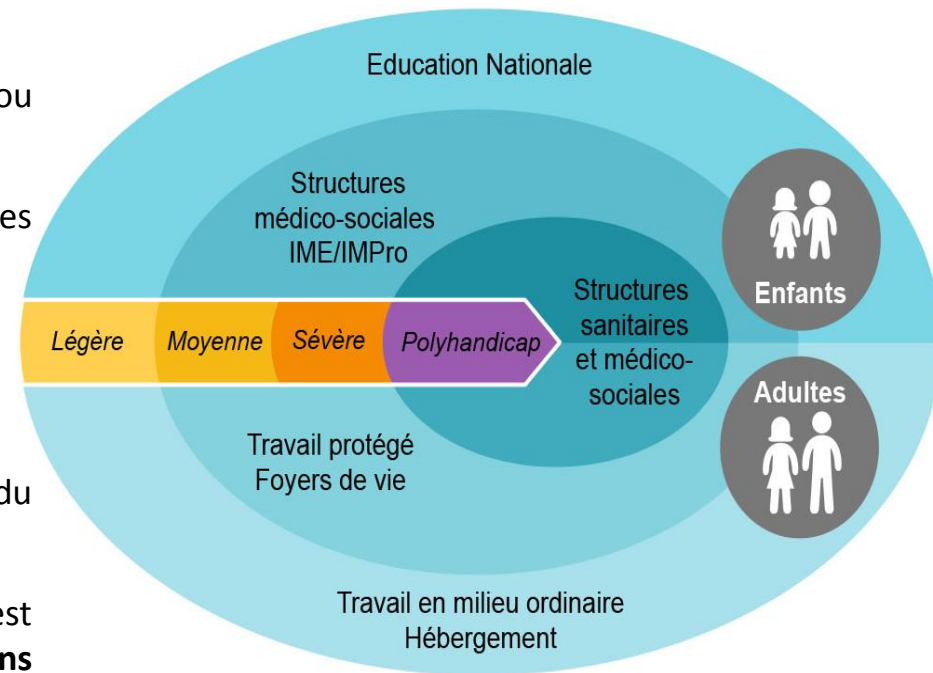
ou

es

du

est
ns

Education Nationale

Structures médico-sociales IME/IMPro

Enfants

Légère
Moyenne
Sévère
Polyhandicap

Structures sanitaires et médico-sociales

Adultes

Travail protégé
Foyers de vie

Travail en milieu ordinaire
Hébergement